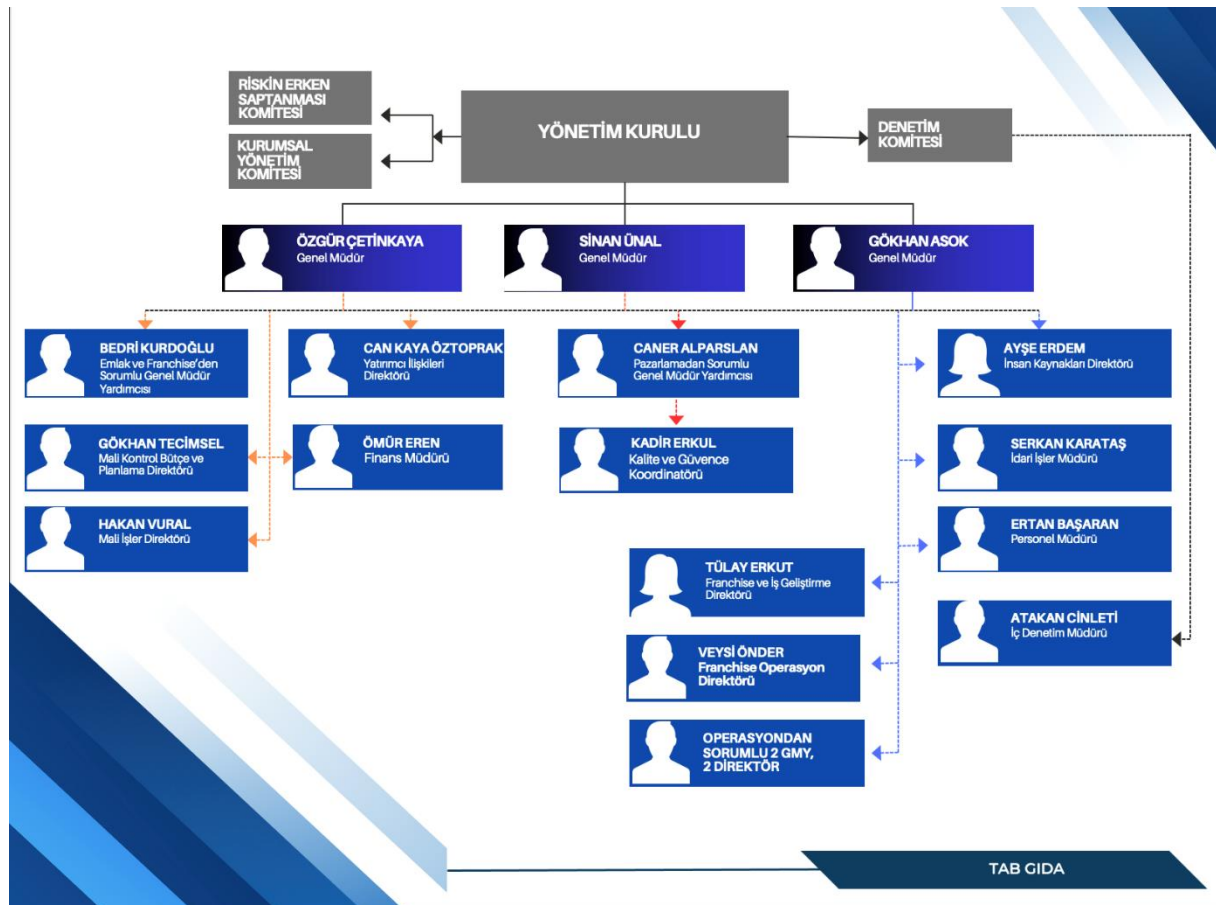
RİSKİN ERKEN SAPTANMASI KOMİTESİ

KURUMSAL YÖNETİM KOMİTESİ

YÖNETİM KURULU

DENETİM KOMİTESİ

ÖZGÜR ÇETİNKAYA
Genel Müdür

SİNAN ÜNAL
Genel Müdür

GÖKHAN ASOK
Genel Müdür

BEDRİ KURDOĞLU
Emlak ve Franchise'den Sorumlu Genel Müdür Yardımcısı

CAN KAYA ÖZTOPRAK
Yatırımcı İlişkileri Direktörü

CANER ALPARSLAN
Pazarlamadan Sorumlu Genel Müdür Yardımcısı

AYŞE ERDEM
İnsan Kaynakları Direktörü

GÖKHAN TECİMSEL
Mali Kontrol Bütçe ve Planlama Direktörü

ÖMÜR EREN
Finans Müdürü

KADİR ERKUL
Kalite ve Güvence Koordinatörü

SERKAN KARATAŞ
İdari İşler Müdürü

HAKAN VURAL
Mali İşler Direktörü

ERTAN BAŞARAN
Personel Müdürü

TÜLAY ERKUT
Franchise ve İş Geliştirme Direktörü

ATAKAN CİNLETİ
İç Denetim Müdürü

VEYSİ ÖNDER
Franchise Operasyon Direktörü

OPERASYONDAN SORUMLU 2 GMY, 2 DİREKTÖR

TAB GIDA